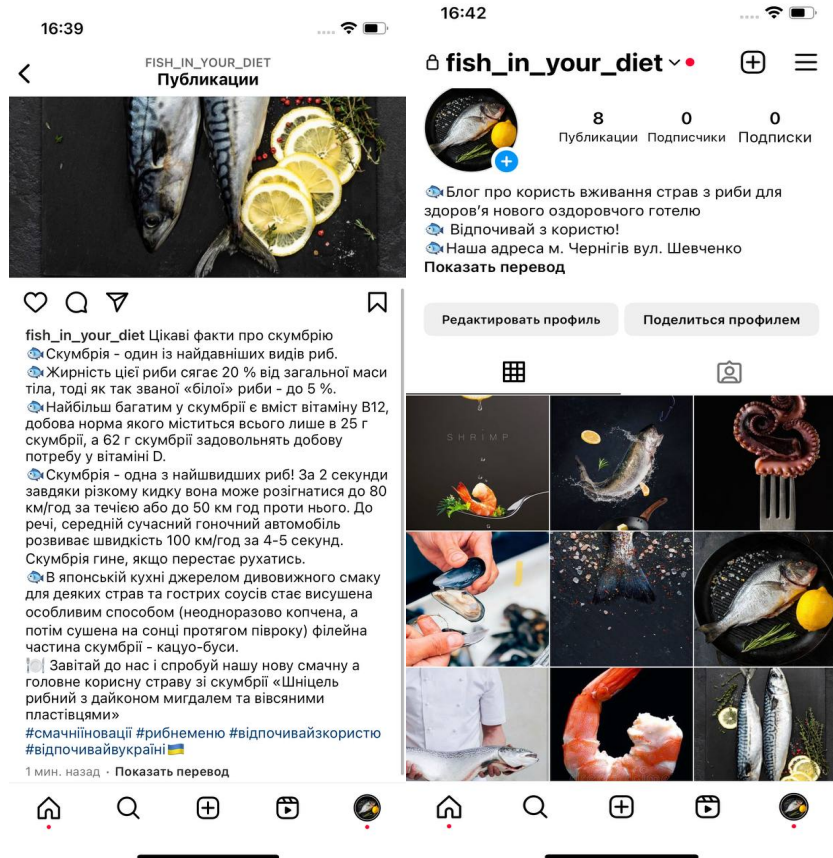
16:39

FISH_IN_YOUR_DIET
Публикации

fish_in_your_diet Цікаві факти про скумбрію
🐟Скумбрія - один із найдавніших видів риб.
🐟Жирність цієї риби сягає 20 % від загальної маси тіла, тоді як так званої «білої» риби - до 5 %.
🐟Найбільш багатим у скумбрії є вміст вітаміну B12, добова норма якого міститься всього лише в 25 г скумбрії, а 62 г скумбрії задовольнять добову потребу у вітаміні D.
🐟Скумбрія - одна з найшвидших риб! За 2 секунди завдяки різкому кидку вона може розігнатися до 80 км/год за течією або до 50 км год проти нього. До речі, середній сучасний гоночний автомобіль розвиває швидкість 100 км/год за 4-5 секунд. Скумбрія гине, якщо перестає рухатись.
🐟В японській кухні джерелом дивовижного смаку для деяких страв та гострих соусів стає висушена особливим способом (неодноразово копчена, а потім сушена на сонці протягом півроку) філейна частина скумбрії - кацуо-буси.
🍽️ Завітай до нас і спробуй нашу нову смачну а головне корисну страву зі скумбрії «Шніцель рибний з дайконом мигдалем та вівсяними пластівцями»
#смачнііновації #рибнеменю #відпочивайзкористю #відпочивайвукраїні🇺🇦
1 мин. назад · Показать перевод

16:42

fish_in_your_diet

8 Публикации
0 Подписчики
0 Подписки

🐟Блог про користь вживання страв з риби для здоров'я нового оздоровчого готелю
🐟 Відпочивай з користю!
🐟Наша адреса м. Чернігів вул. Шевченко
Показать перевод

Редактировать профиль
Поделиться профилем

SHRIMP